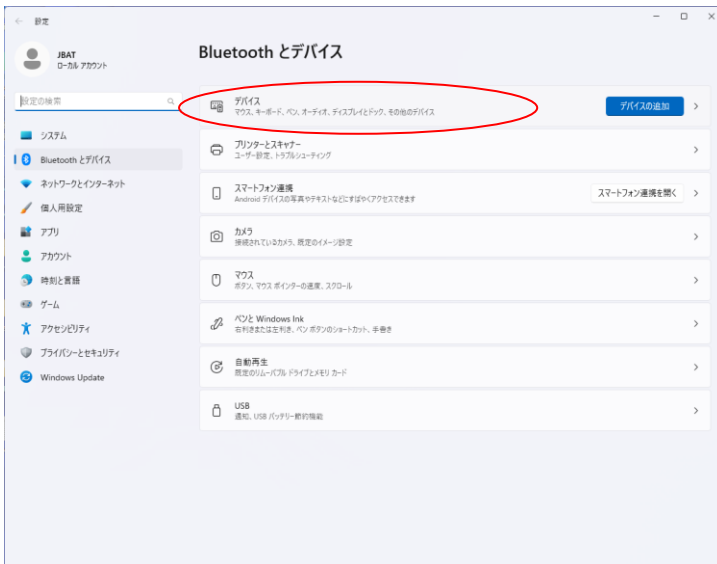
設定

JBAT
ローカル アカウント

設定の検索

システム
Bluetooth とデバイス
ネットワークとインターネット
個人用設定
アプリ
アカウント
時刻と言語
ゲーム
アクセシビリティ
プライバシーとセキュリティ
Windows Update

Bluetooth とデバイス

デバイス
マウス、キーボード、ペン、オーディオ、ディスプレイとドック、その他のデバイス
デバイスの追加

プリンターとスキャナー
ユーザー設定、トラブルシューティング

スマートフォン連携
Android デバイスの写真やテキストなどにすばやくアクセスできます
スマートフォン連携を開く

カメラ
接続されているカメラ、既定のイメージ設定

マウス
ボタン、マウス ポインターの速度、スクロール

ペンと Windows Ink
右利きまたは左利き、ペン ボタンのショートカット、手書き

自動再生
既定のリムーバブル ドライブとメモリ カード

USB
通知、USB バッテリー節約機能